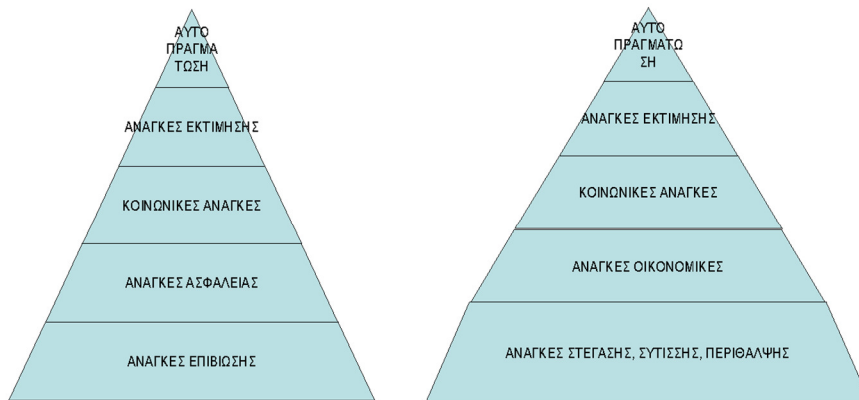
ΑΥΤΟ ΠΡΑΓΜΑ ΤΩΣΗ

ΑΝΑΓΚΕΣ ΕΚΤΙΜΗΣΗΣ

ΚΟΙΝΩΝΙΚΕΣ ΑΝΑΓΚΕΣ

ΑΝΑΓΚΕΣ ΑΣΦΑΛΕΙΑΣ

ΑΝΑΓΚΕΣ ΕΠΙΒΙΩΣΗΣ

ΑΥΤΟ ΠΡΑΓΜΑΤΩ ΣΗ

ΑΝΑΓΚΕΣ ΕΚΤΙΜΗΣΗΣ

ΚΟΙΝΩΝΙΚΕΣ ΑΝΑΓΚΕΣ

ΑΝΑΓΚΕΣ ΟΙΚΟΝΟΜΙΚΕΣ

ΑΝΑΓΚΕΣ ΣΤΕΓΑΣΗΣ, ΣΥΤΙΣΣΗΣ, ΠΕΡΙΘΑΛΨΗΣ